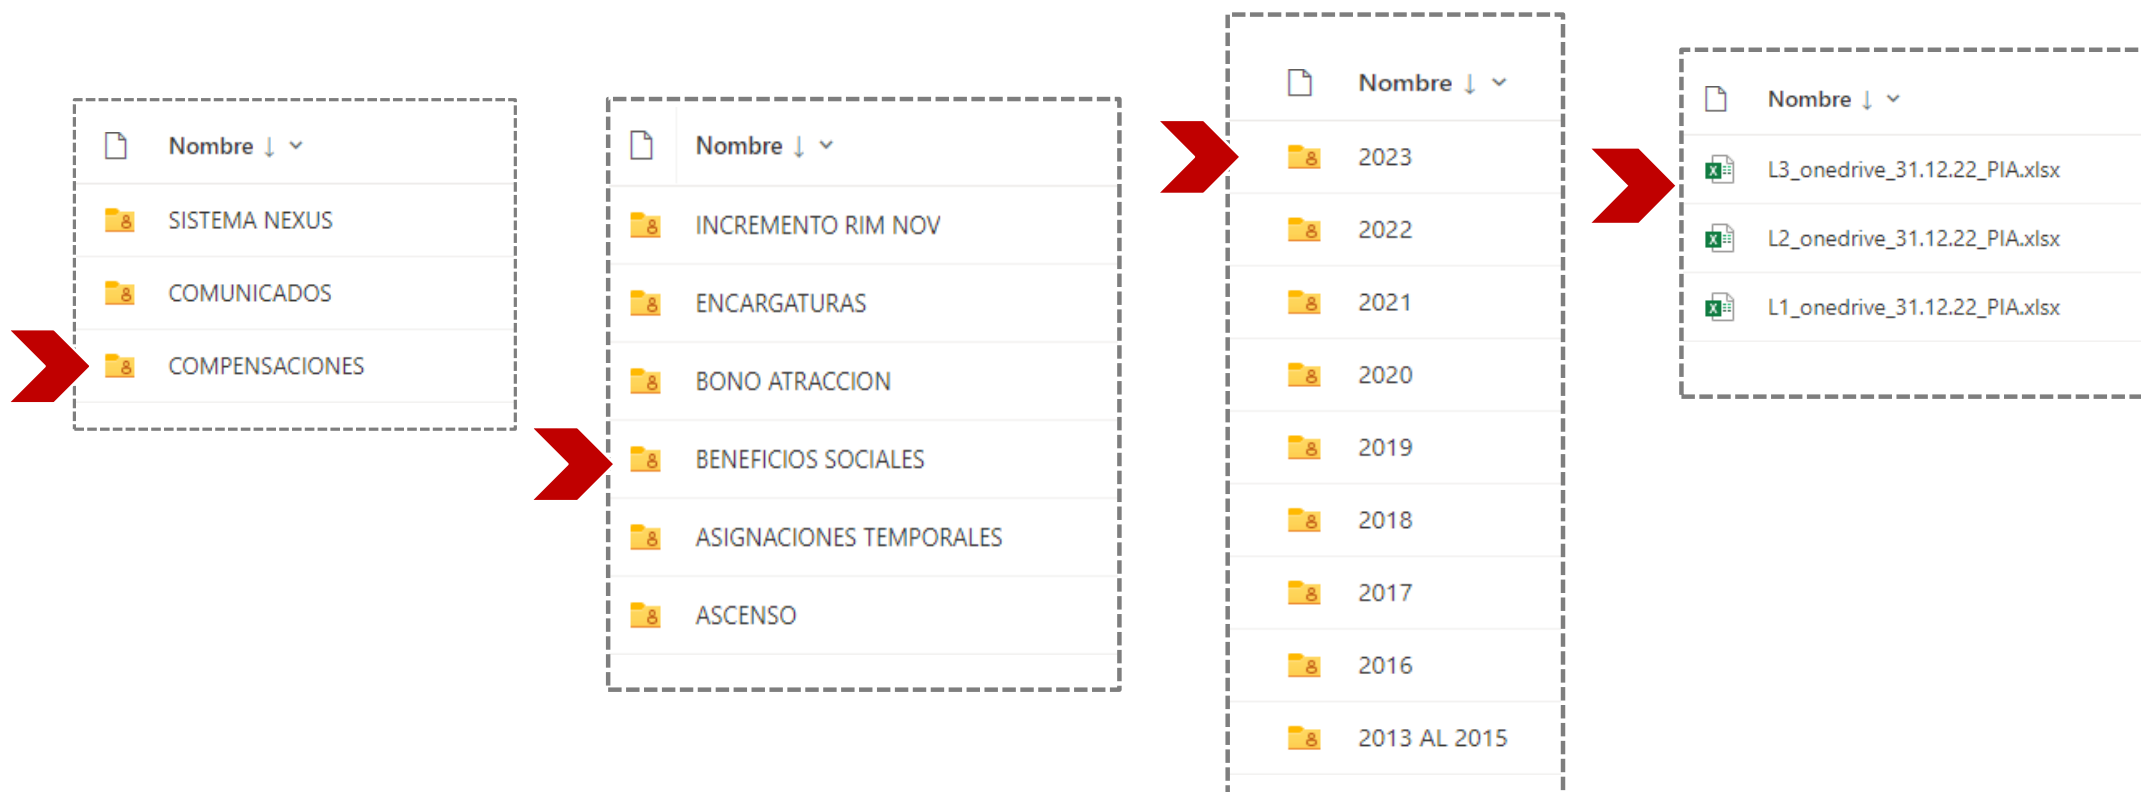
Nombre ↓

SISTEMA NEXUS

COMUNICADOS

COMPENSACIONES

Nombre ↓

INCREMENTO RIM NOV

ENCARGATURAS

BONO ATRACCION

BENEFICIOS SOCIALES

ASIGNACIONES TEMPORALES

ASCENSO

Nombre ↓

2023

2022

2021

2020

2019

2018

2017

2016

2013 AL 2015

Nombre ↓

L3_onedrive_31.12.22_PIA.xlsx

L2_onedrive_31.12.22_PIA.xlsx

L1_onedrive_31.12.22_PIA.xlsx